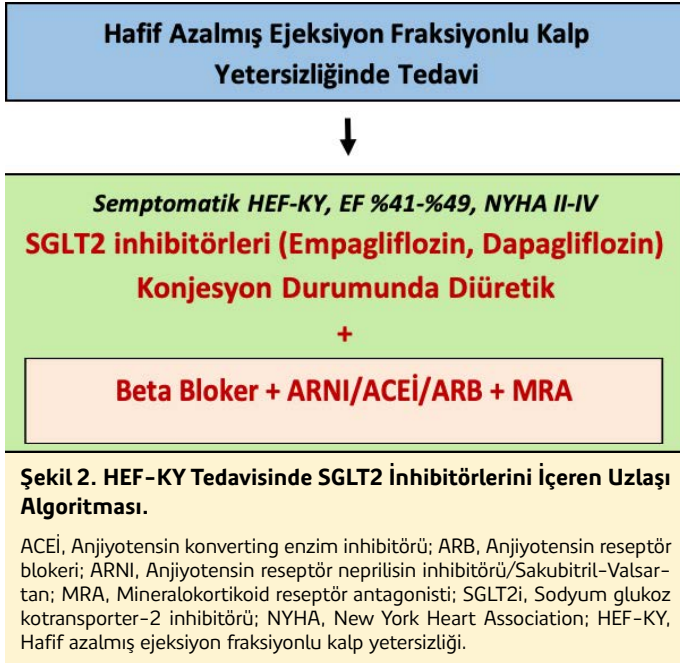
Hafif Azalmış Ejeksiyon Fraksiyonlu Kalp Yetersizliğinde Tedavi

Semptomatik HEF-KY, EF %41-%49, NYHA II-IV

SGLT2 inhibitörleri (Empagliflozin, Dapagliflozin)

Konjesyon Durumunda Diüretik

+

Beta Bloker + ARNI/ACEİ/ARB + MRA

Şekil 2. HEF-KY Tedavisinde SGLT2 İnhibitörlerini İçeren Uzlaşı Algoritması.

ACEİ, Anjiyotensin konverting enzim inhibitörü; ARB, Anjiyotensin reseptör blokeri; ARNI, Anjiyotensin reseptör neprilisin inhibitörü/Sakubitril-Valsartan; MRA, Mineralokortikoid reseptör antagonisti; SGLT2i, Sodyum glukoz kotransporter-2 inhibitörü; NYHA, New York Heart Association; HEF-KY, Hafif azalmış ejeksiyon fraksiyonlu kalp yetersizliği.